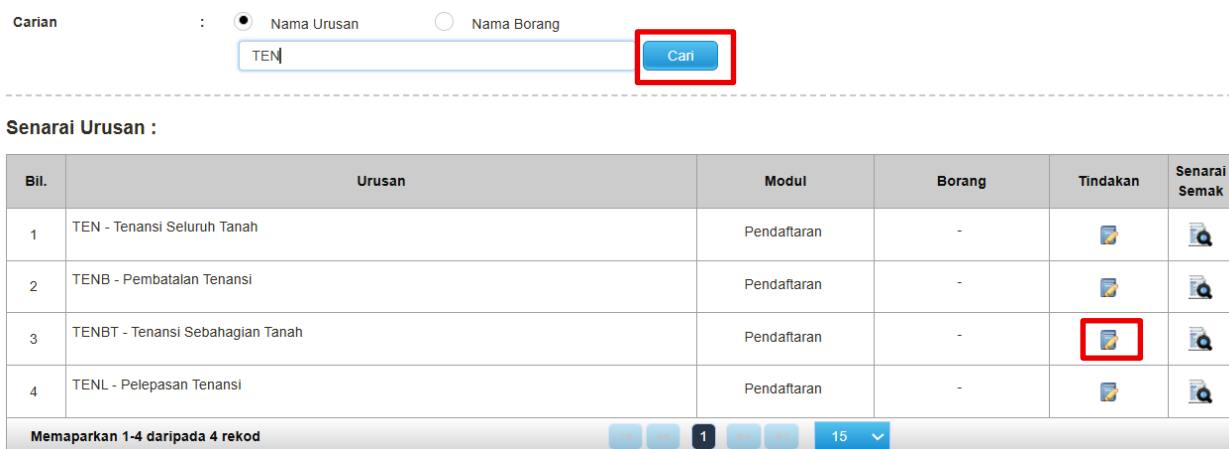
Carian : Nama Urusan Nama Borang

TEN

Cari

Senarai Urusan :

| Bil. | Urusan | Modul | Borang | Tindakan | Senarai Semak |
|---|---|---|---|---|---|
| 1 | TEN - Tenansi Seluruh Tanah | Pendaftaran | - | | |
| 2 | TENB - Pembatalan Tenansi | Pendaftaran | - | | |
| 3 | TENBT - Tenansi Sebahagian Tanah | Pendaftaran | - | | |
| 4 | TENL - Pelepasan Tenansi | Pendaftaran | - | | |

Memaparkan 1-4 daripada 4 rekod

1

15